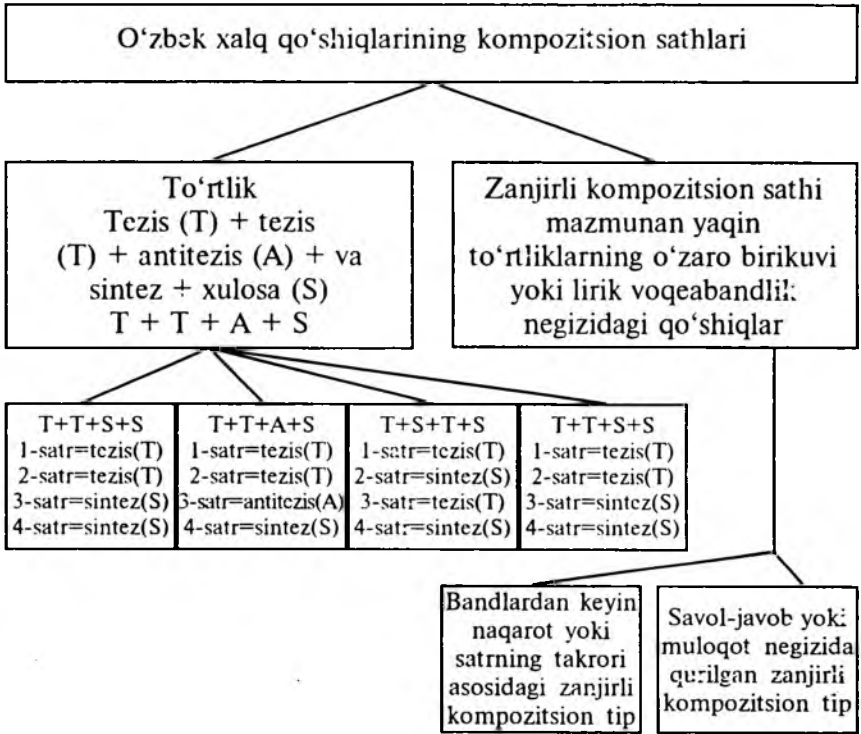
O'zbek xalq qo'shiqlarining kompozitsion sathlari

To'rtlik
Tezis (T) + tezis (T) + antitezis (A) + va sintez + xulosa (S)
T + T + A + S

Zanjirli kompozitsion sathi mazmunan yaqin to'rtliklarning o'zaro birikuvi yoki lirik voqeabandlik negizidagi qo'shiqlar

T+T+S+S
1-satr=tezis(T)
2-satr=tezis(T)
3-satr=sintez(S)
4-satr=sintez(S)

T+T+A+S
1-satr=tezis(T)
2-satr=tezis(T)
3-satr=antitezis(A)
4-satr=sintez(S)

T+S+T+S
1-satr=tezis(T)
2-satr=sintez(S)
3-satr=tezis(T)
4-satr=sintez(S)

T+T+S+S
1-satr=tezis(T)
2-satr=tezis(T)
3-satr=sintez(S)
4-satr=sintez(S)

Bandlardan keyin naqarot yoki satrning takrori asosidagi zanjirli kompozitsion tip

Savol-javob yoki muloqot negizida qurilgan zanjirli kompozitsion tip